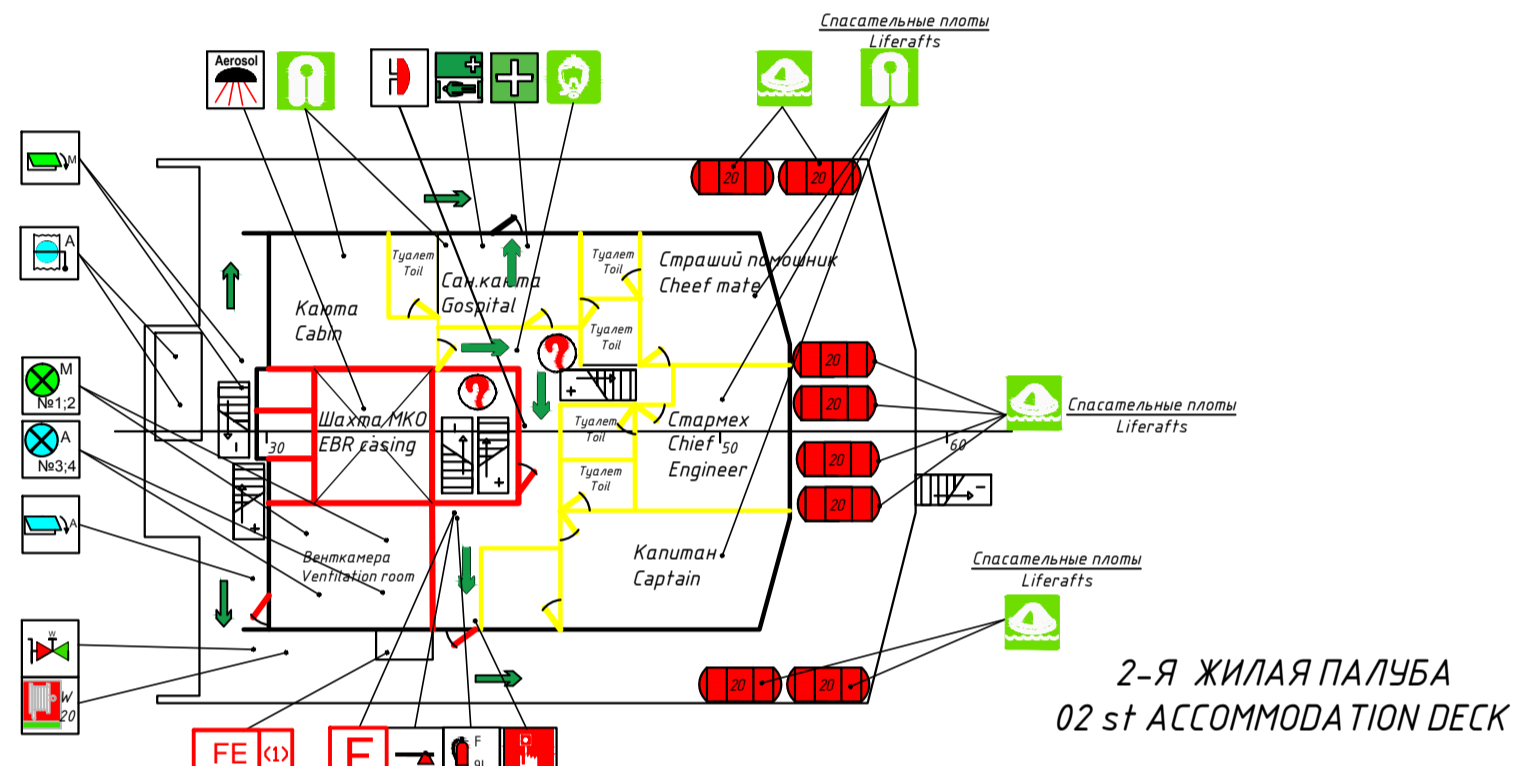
Спасательные плоты
Liferafts

Aerosol

M

A

M
№1;2

A
№3;4

A

W

W
20

20 20

Туалет
Toil

Сан.каюта
Gospital

Туалет
Toil

Страший помошник
Cheef mate

Каюта
Cabin

Туалет
Toil

20

20

Спасательные плоты
Liferafts

Шахта МКО
EBR casing

30

Туалет
Toil

Стармех
Chief 50
Engineer

20

20

60

Туалет
Toil

Венткамера
Ventilation room

Капитан
Captain

Спасательные плоты
Liferafts

20 20

2-Я ЖИЛАЯ ПАЛУБА
02 st ACCOMMODATION DECK

FE (1)

F

F
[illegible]